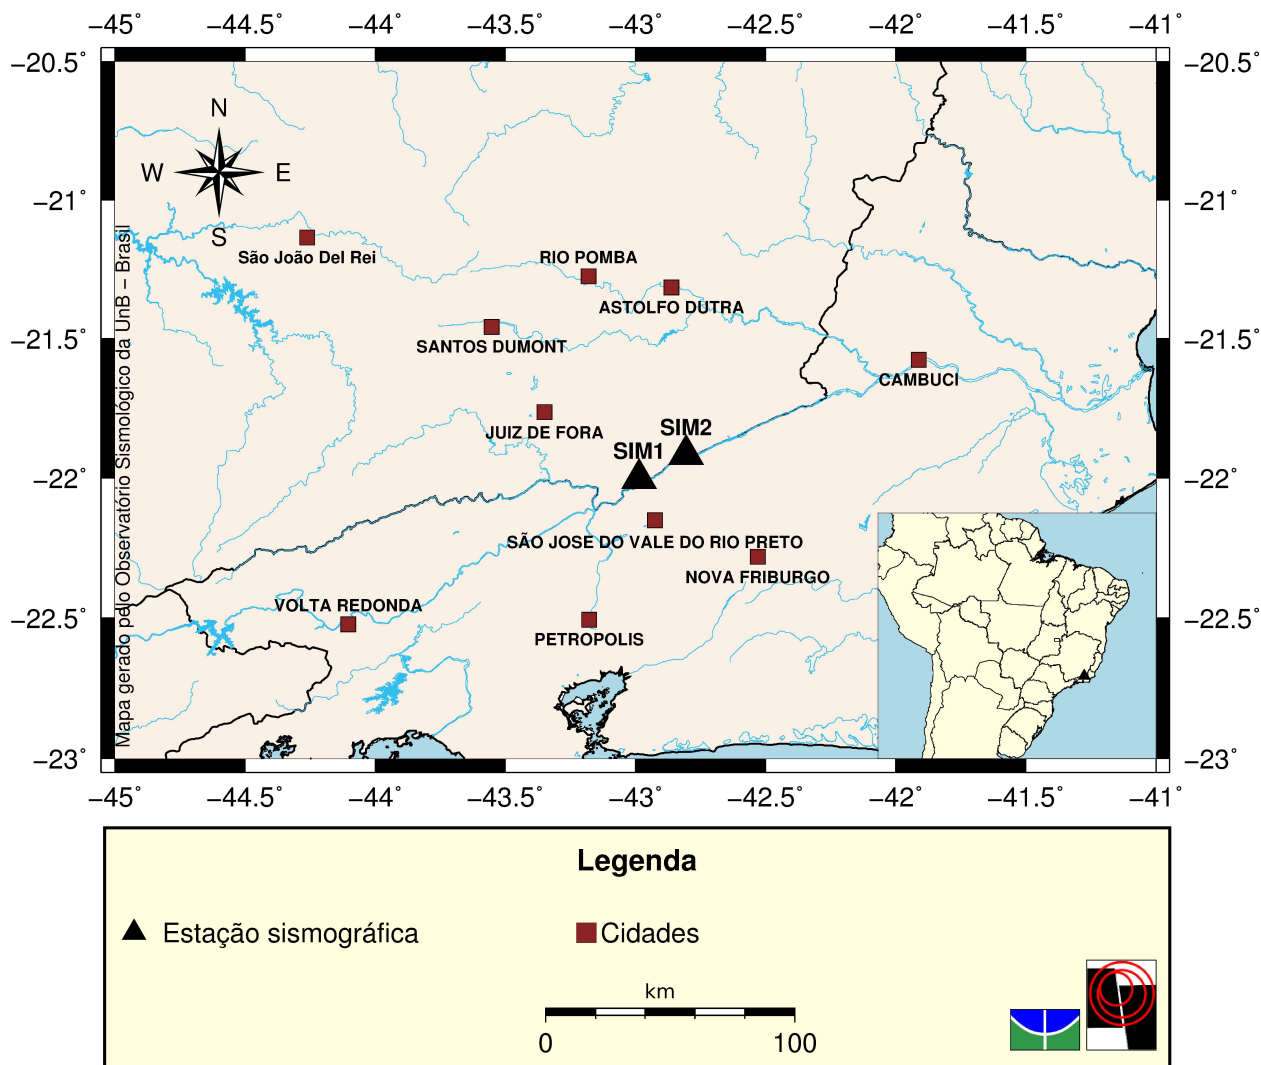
−45˚ −44.5˚ −44˚ −43.5˚ −43˚ −42.5˚ −42˚ −41.5˚ −41˚

−20.5˚ −21˚ −21.5˚ −22˚ −22.5˚ −23˚

−20.5˚ −21˚ −21.5˚ −22˚ −22.5˚ −23˚

N
W E
S

Mapa gerado pelo Observatório Sismológico da UnB − Brasil

São João Del Rei
RIO POMBA
ASTOLFO DUTRA
SANTOS DUMONT
CAMBUCI
JUIZ DE FORA
SIM2
SIM1
SÃO JOSE DO VALE DO RIO PRETO
NOVA FRIBURGO
VOLTA REDONDA
PETROPOLIS

−45˚ −44.5˚ −44˚ −43.5˚ −43˚ −42.5˚ −42˚ −41.5˚ −41˚

Legenda

Estação sismográfica

Cidades

km
0 100